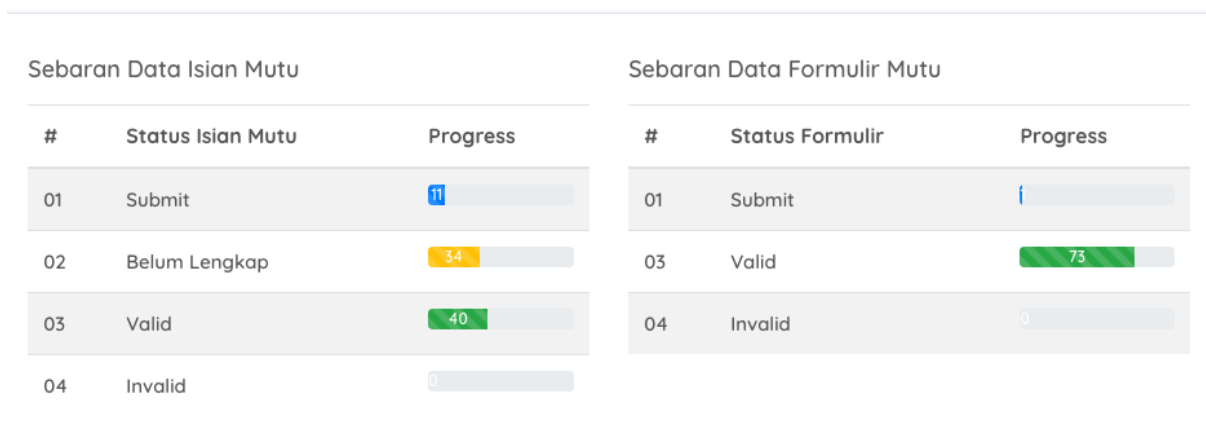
Sebaran Data Isian Mutu

| # | Status Isian Mutu | Progress |
|---|---|---|
| 01 | Submit | 11 |
| 02 | Belum Lengkap | 34 |
| 03 | Valid | 40 |
| 04 | Invalid | 0 |

Sebaran Data Formulir Mutu

| # | Status Formulir | Progress |
|---|---|---|
| 01 | Submit | 1 |
| 03 | Valid | 73 |
| 04 | Invalid | 0 |